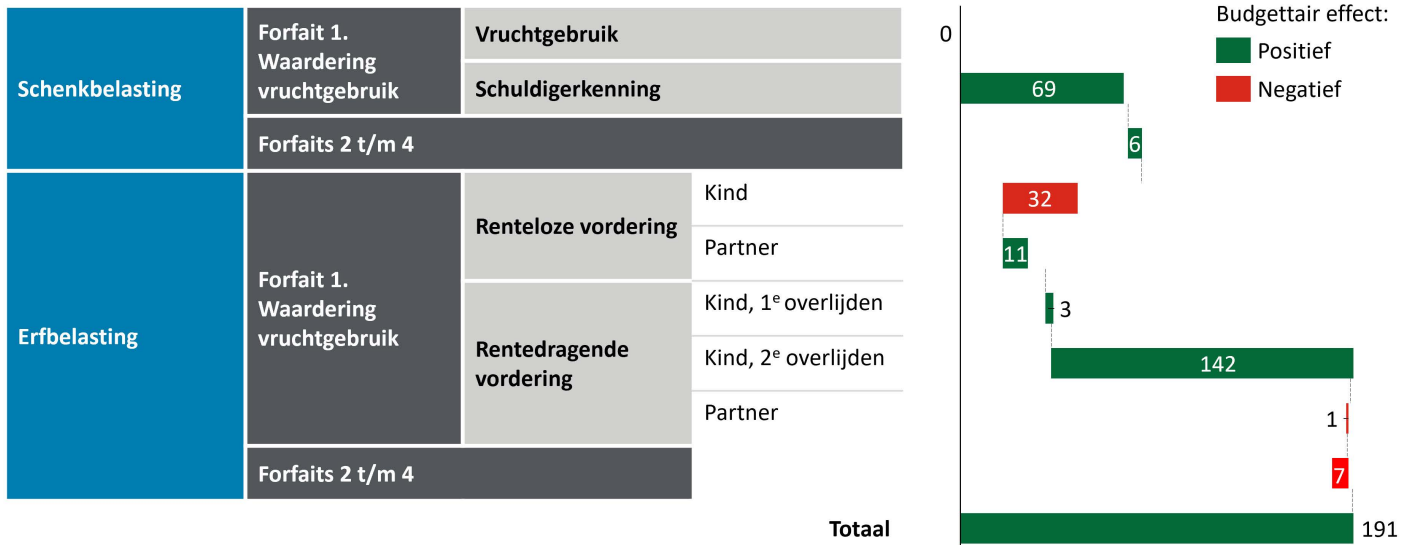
Schenkbelasting

Forfait 1. Waardering vruchtgebruik

Vruchtgebruik

Schuldigerkenning

Forfaits 2 t/m 4

Erfbelasting

Forfait 1. Waardering vruchtgebruik

Renteloze vordering

Kind

Partner

Rentedragende vordering

Kind, 1$^{e}$ overlijden

Kind, 2$^{e}$ overlijden

Partner

Forfaits 2 t/m 4

Totaal

Budgettair effect:
Positief
Negatief

0
69
6
32
11
3
142
1
7
191